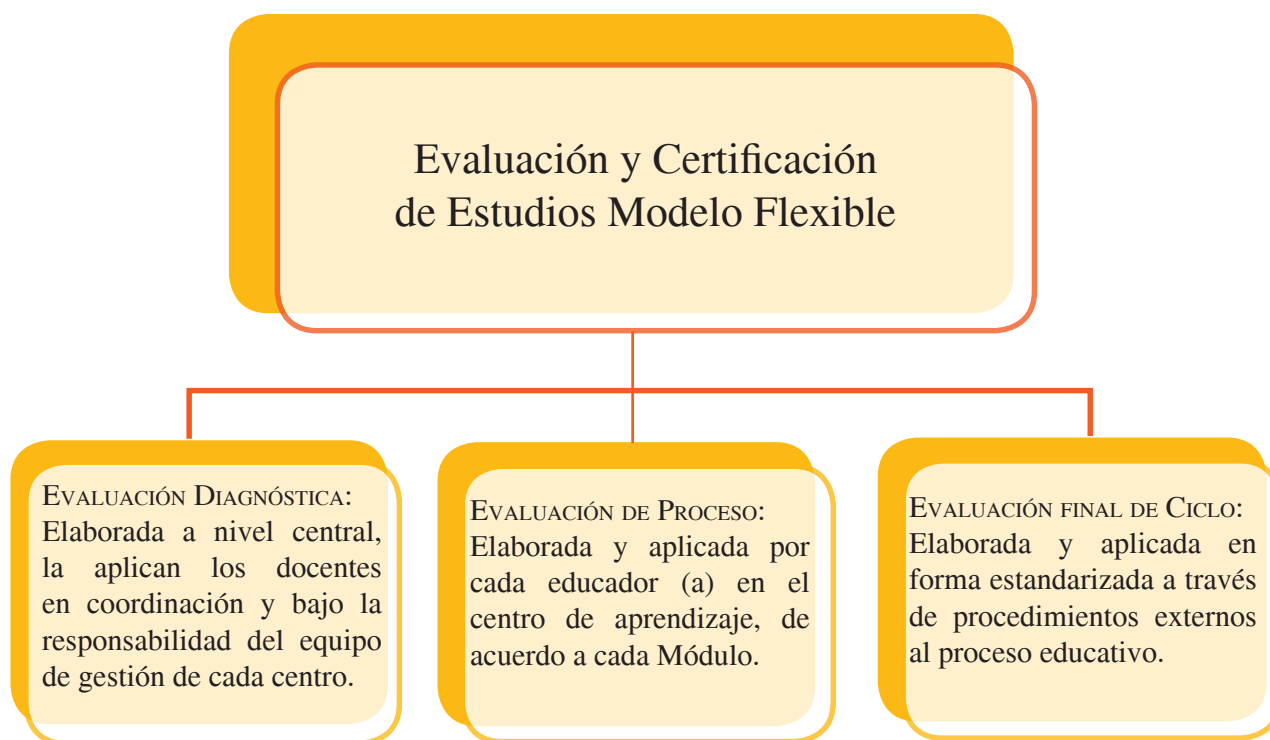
Evaluación y Certificación de Estudios Modelo Flexible

Evaluación Diagnóstica: Elaborada a nivel central, la aplican los docentes en coordinación y bajo la responsabilidad del equipo de gestión de cada centro.

Evaluación de Proceso: Elaborada y aplicada por cada educador (a) en el centro de aprendizaje, de acuerdo a cada Módulo.

Evaluación final de Ciclo: Elaborada y aplicada en forma estandarizada a través de procedimientos externos al proceso educativo.